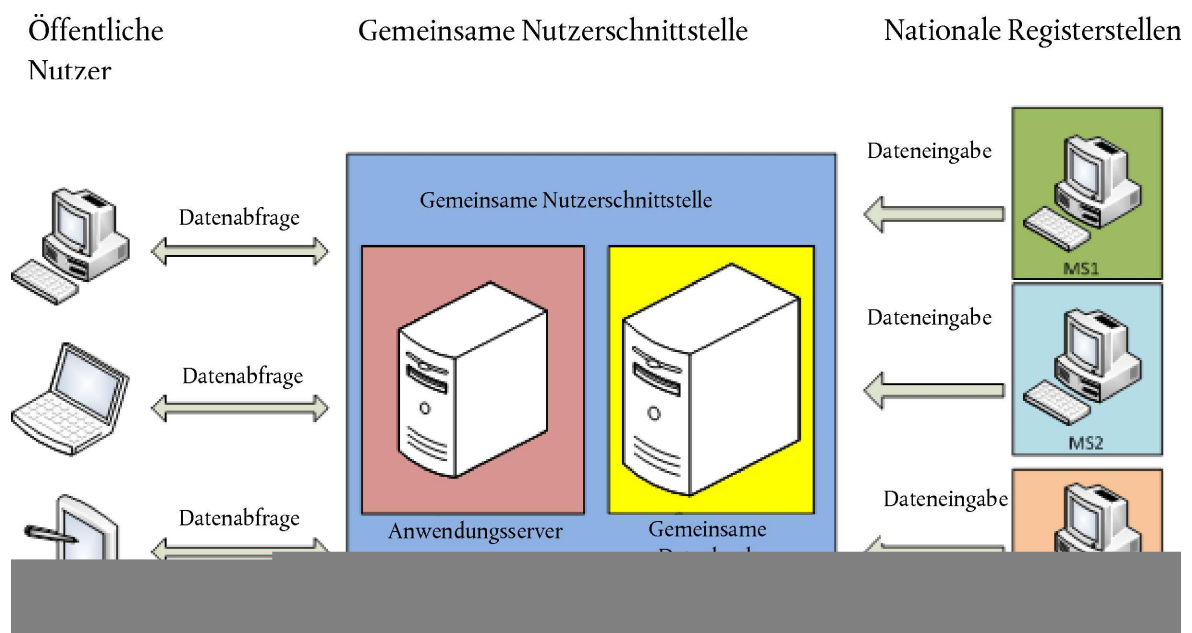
Öffentliche Nutzer

Gemeinsame Nutzerschnittstelle

Nationale Registerstellen

Datenabfrage

Datenabfrage

Datenabfrage

Gemeinsame Nutzerschnittstelle

Anwendungsserver

Gemeinsame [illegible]

Dateneingabe

MS1

Dateneingabe

MS2

Dateneingabe